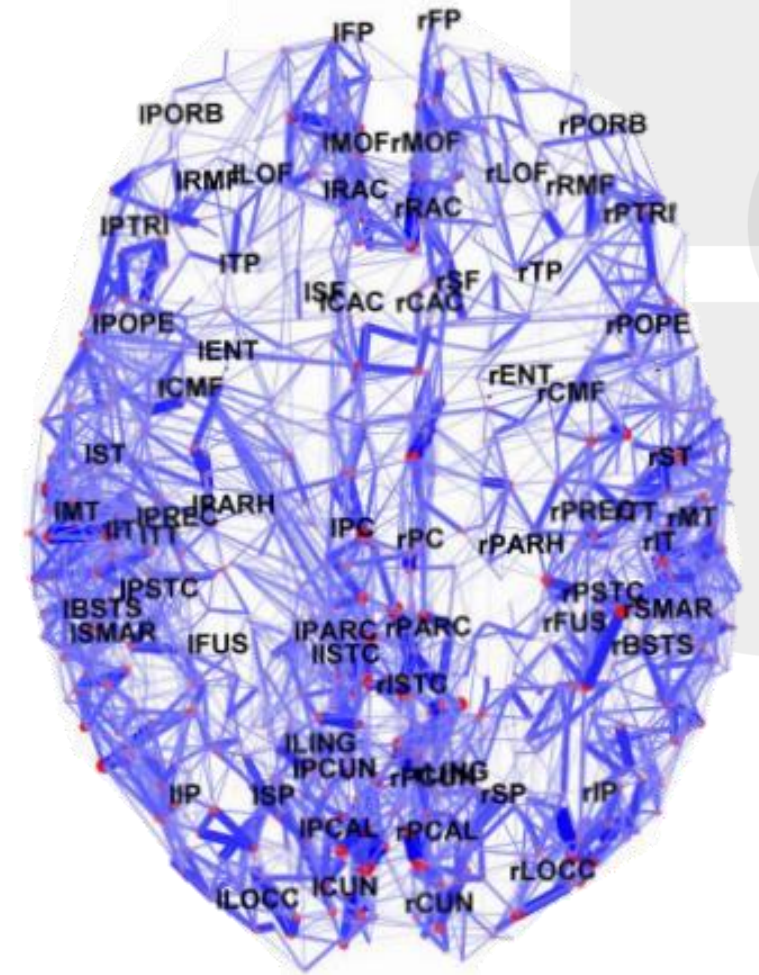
lFP rFP

lPORB lMOF rMOF rPORB

lRMF lLOF rLOF rRMF

lRAC rRAC

lPTRI rPTRI

lTP

lSF lCAC rCAC rSF rTP

lPOPE rPOPE

lENT

rENT

lCMF rCMF

lST rST

lMT lIT lPREC lTT lPARH rPREC rTT rMT

lPC rPC rPARH rIT

lPSTC rPSTC

lBSTS rSMAR

lSMAR lFUS lPARC rPARC rFUS rBSTS

lISTC

rISTC

lLING

lPCUN rPCUN rLING

lIP lSP rSP rIP

lPCAL rPCAL

lCUN rLOCC

lLOCC rCUN